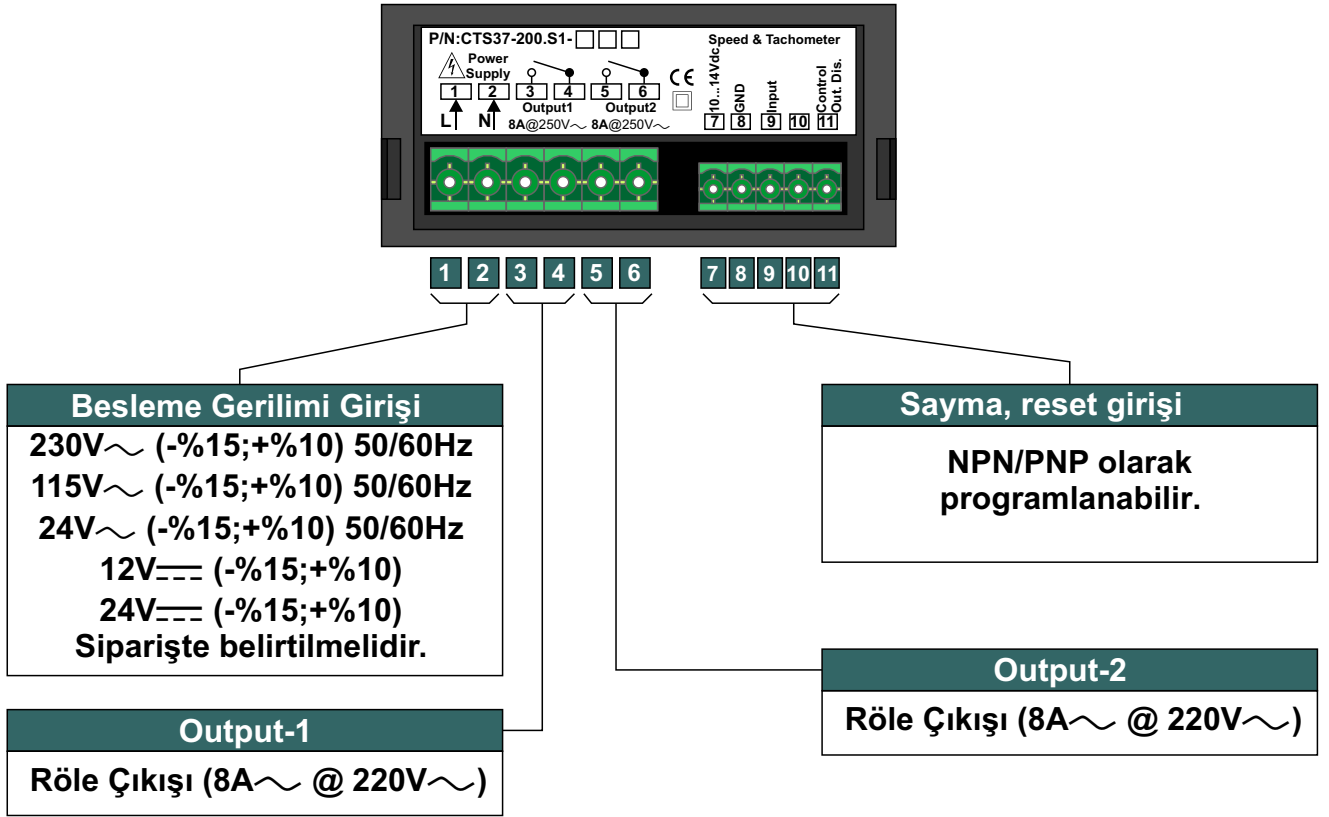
P/N:CTS37-200.S1-□□□

Speed & Tachometer

Power Supply

1 2 3 4 5 6

L N

Output1 Output2

8A@250V~ 8A@250V~

CE

10...14Vdc GND Input Control Out. Dis.

7 8 9 10 11

1 2 3 4 5 6 7 8 9 10 11

Besleme Gerilimi Girişi

230V~ (-%15;+%10) 50/60Hz
115V~ (-%15;+%10) 50/60Hz
24V~ (-%15;+%10) 50/60Hz
12V⎓ (-%15;+%10)
24V⎓ (-%15;+%10)
Siparişte belirtilmelidir.

Sayma, reset girişi

NPN/PNP olarak programlanabilir.

Output-2

Röle Çıkışı (8A~ @ 220V~)

Output-1

Röle Çıkışı (8A~ @ 220V~)